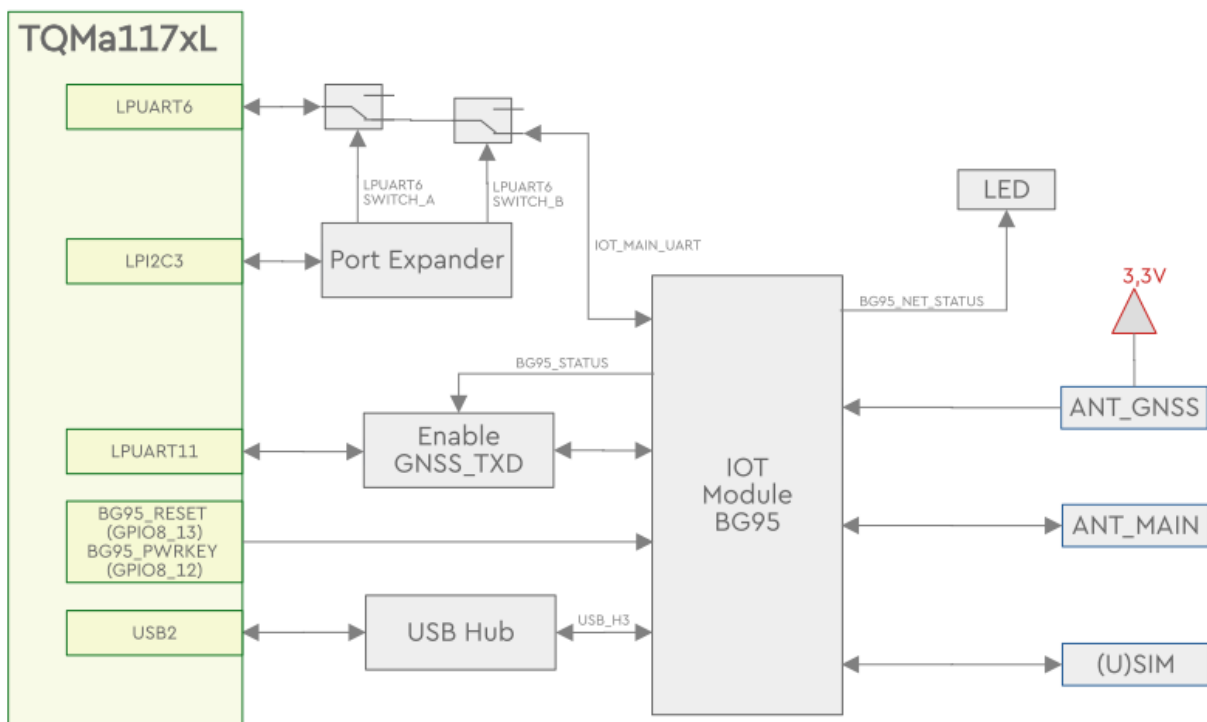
TQMa117xL

LPUART6

LPUART6 SWITCH_A

LPUART6 SWITCH_B

LED

IOT_MAIN_UART

LPI2C3

Port Expander

BG95_NET_STATUS

3,3V

BG95_STATUS

ANT_GNSS

LPUART11

Enable GNSS_TXD

IOT Module BG95

BG95_RESET (GPIO8_13) BG95_PWRKEY (GPIO8_12)

ANT_MAIN

USB2

USB Hub

USB_H3

(U)SIM